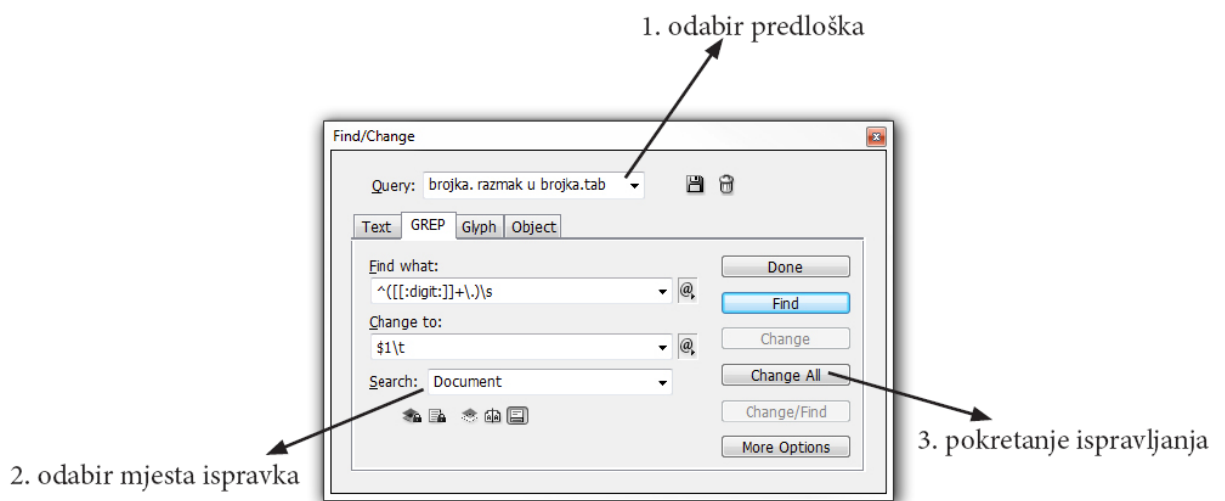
1. odabir predloška

Find/Change

Query: brojka. razmak u brojka.tab

Text GREP Glyph Object

Find what:
^([[:digit:]]+\.)\s

Change to:
$1\t

Search: Document

Done
Find
Change
Change All
Change/Find
More Options

3. pokretanje ispravljanja

2. odabir mjesta ispravka